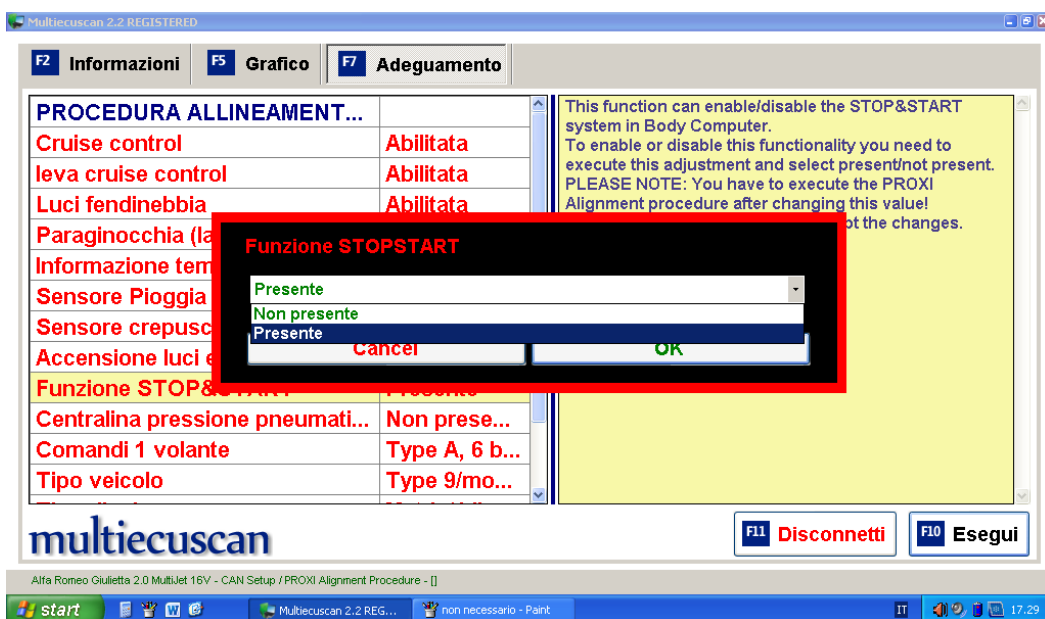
Multiecuscan 2.2 REGISTERED

F2 Informazioni | F5 Grafico | F7 Adeguamento

| PROCEDURA ALLINEAMENT... | |
|---|---|
| Cruise control | Abilitata |
| leva cruise control | Abilitata |
| Luci fendinebbia | Abilitata |
| Paraginocchia (la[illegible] | |
| Informazione tem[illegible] | |
| Sensore Pioggia | |
| Sensore crepusc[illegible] | |
| Accensione luci e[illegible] | |
| Funzione STOP&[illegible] | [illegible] |
| Centralina pressione pneumati... | Non prese... |
| Comandi 1 volante | Type A, 6 b... |
| Tipo veicolo | Type 9/mo... |

This function can enable/disable the STOP&START system in Body Computer.
To enable or disable this functionality you need to execute this adjustment and select present/not present.
PLEASE NOTE: You have to execute the PROXI Alignment procedure after changing this value! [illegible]ot the changes.

Funzione STOPSTART

Presente
Non presente
Presente

Cancel
OK

multiecuscan

F11 Disconnetti
F10 Esegui

Alfa Romeo Giulietta 2.0 MultiJet 16V - CAN Setup / PROXI Alignment Procedure - []

start
Multiecuscan 2.2 REG...
non necessario - Paint
IT
17.29